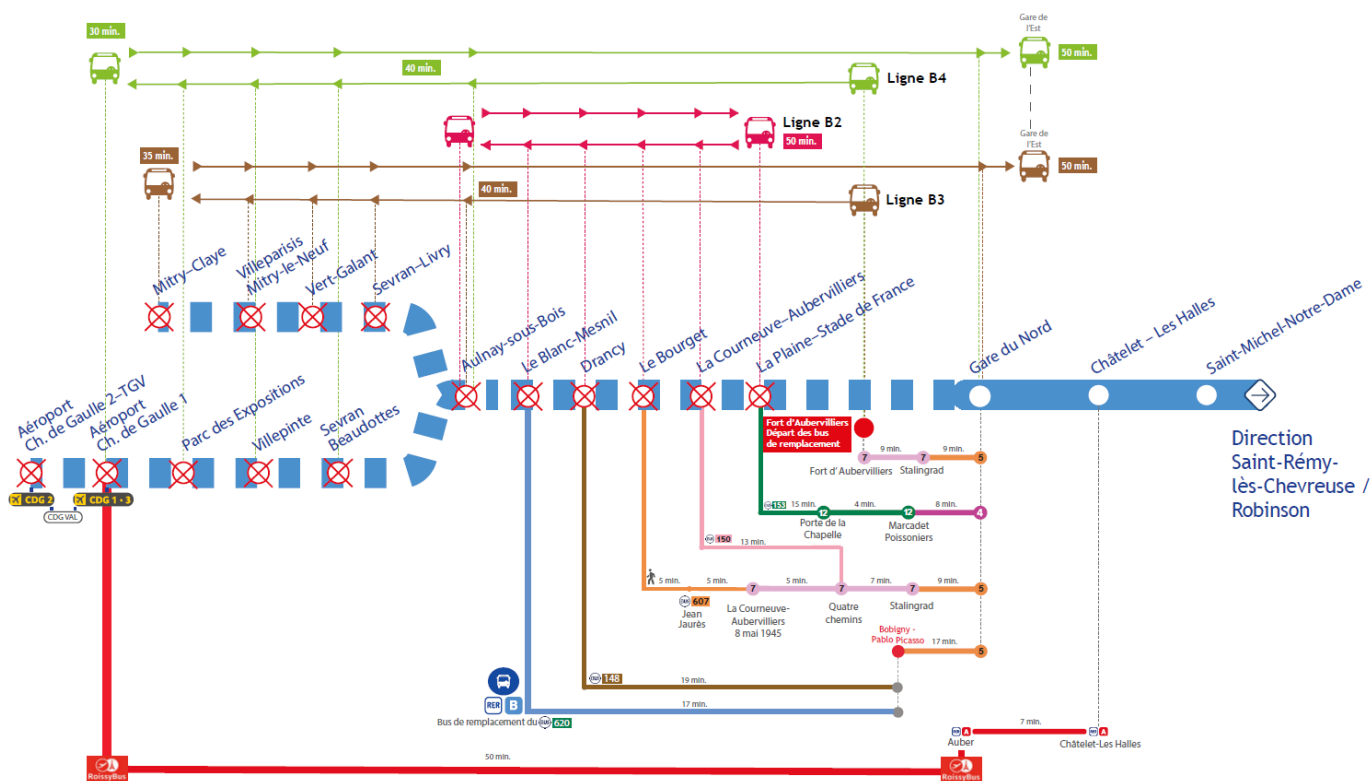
30 min.
Gare de l'Est
50 min.
40 min.
Ligne B4
Ligne B2
50 min.
35 min.
Gare de l'Est
50 min.
40 min.
Ligne B3

Mitry–Claye
Villeparisis Mitry-le-Neuf
Vert-Galant
Sevran–Livry
Aulnay-sous-Bois
Le Blanc-Mesnil
Drancy
Le Bourget
La Courneuve–Aubervilliers
La Plaine–Stade de France
Gare du Nord
Châtelet – Les Halles
Saint-Michel-Notre-Dame

Aéroport Ch. de Gaulle 2-TGV
Aéroport Ch. de Gaulle 1
Parc des Expositions
Villepinte
Sevran Beaudottes

Direction Saint-Rémy-lès-Chevreuse / Robinson

CDG 2
CDG 1 - 3
CDG VAL

Fort d'Aubervilliers Départ des bus de remplacement
9 min.
9 min.
7
7
5
Fort d'Aubervilliers
Stalingrad
155
15 min.
4 min.
8 min.
12
12
4
Porte de la Chapelle
Marcadet Poissoniers
150
13 min.
5 min.
5 min.
5 min.
7 min.
9 min.
607
Jean Jaurès
7
7
7
5
La Courneuve-Aubervilliers 8 mai 1945
Quatre chemins
Stalingrad
Bobigny - Pablo Picasso
17 min.
5
148
19 min.
17 min.
RER B
Bus de remplacement du 620
7 min.
Auber
Châtelet-Les Halles
50 min.
RoissyBus
RoissyBus